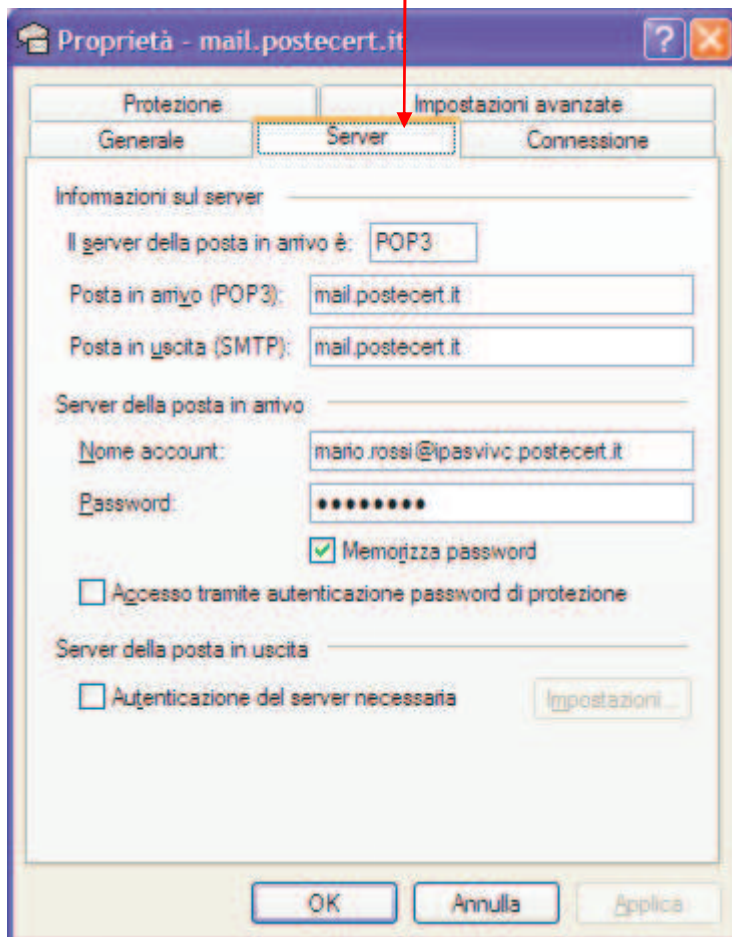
Proprietà - mail.postecert.it

Protezione
Impostazioni avanzate
Generale
Server
Connessione

Informazioni sul server
Il server della posta in arrivo è: POP3
Posta in arrivo (POP3): mail.postecert.it
Posta in uscita (SMTP): mail.postecert.it

Server della posta in arrivo
Nome account: mario.rossi@ipasvivc.postecert.it
Password: •••••••••
Memorizza password
Accesso tramite autenticazione password di protezione

Server della posta in uscita
Autenticazione del server necessaria
Impostazioni...

OK
Annulla
Applica